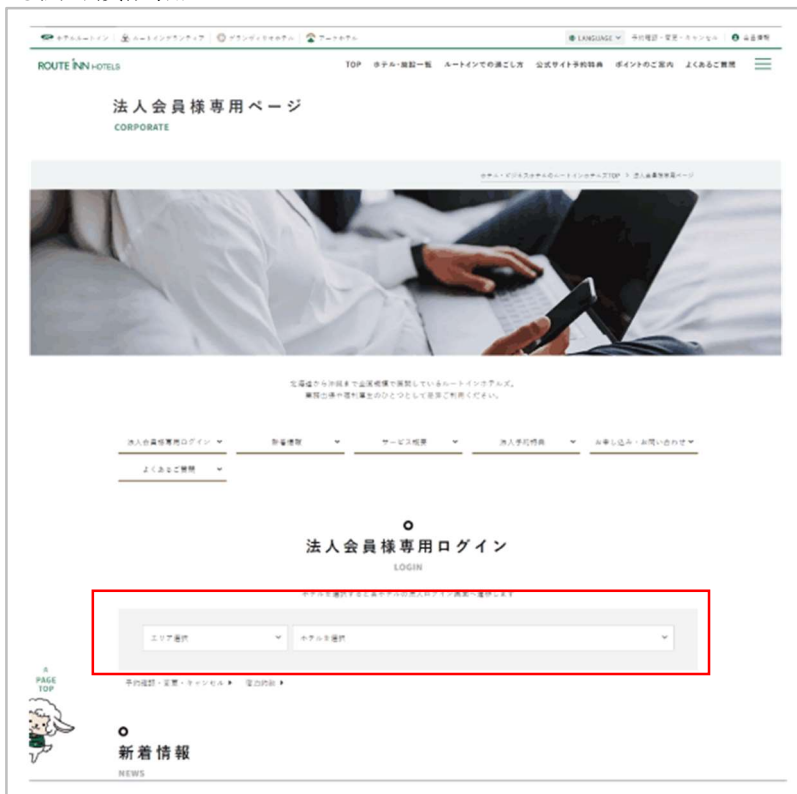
ホテルルートイン | ルートイングランティア | グランヴィリオホテル | アークホテル

LANGUAGE 予約確認・変更・キャンセル | 会員情報

ROUTE INN HOTELS

TOP ホテル・施設一覧 ルートインでの過ごし方 公式サイト予約特典 ポイントのご案内 よくあるご質問

法人会員様専用ページ
CORPORATE

ホテル・ビジネスホテルのルートインホテルズTOP > 法人会員様専用ページ

北海道から沖縄まで全国規模で展開しているルートインホテルズ。
業務出張や福利厚生のひとつとして是非ご利用ください。

法人会員様専用ログイン
新着情報
サービス概要
法人予約特典
お申し込み・お問い合わせ
よくあるご質問

法人会員様専用ログイン
LOGIN

ホテルを選択すると各ホテルの法人ログイン画面へ遷移します

エリア選択
ホテルを選択

予約確認・変更・キャンセル ▸ 宿泊約款 ▸

PAGE TOP

新着情報
NEWS